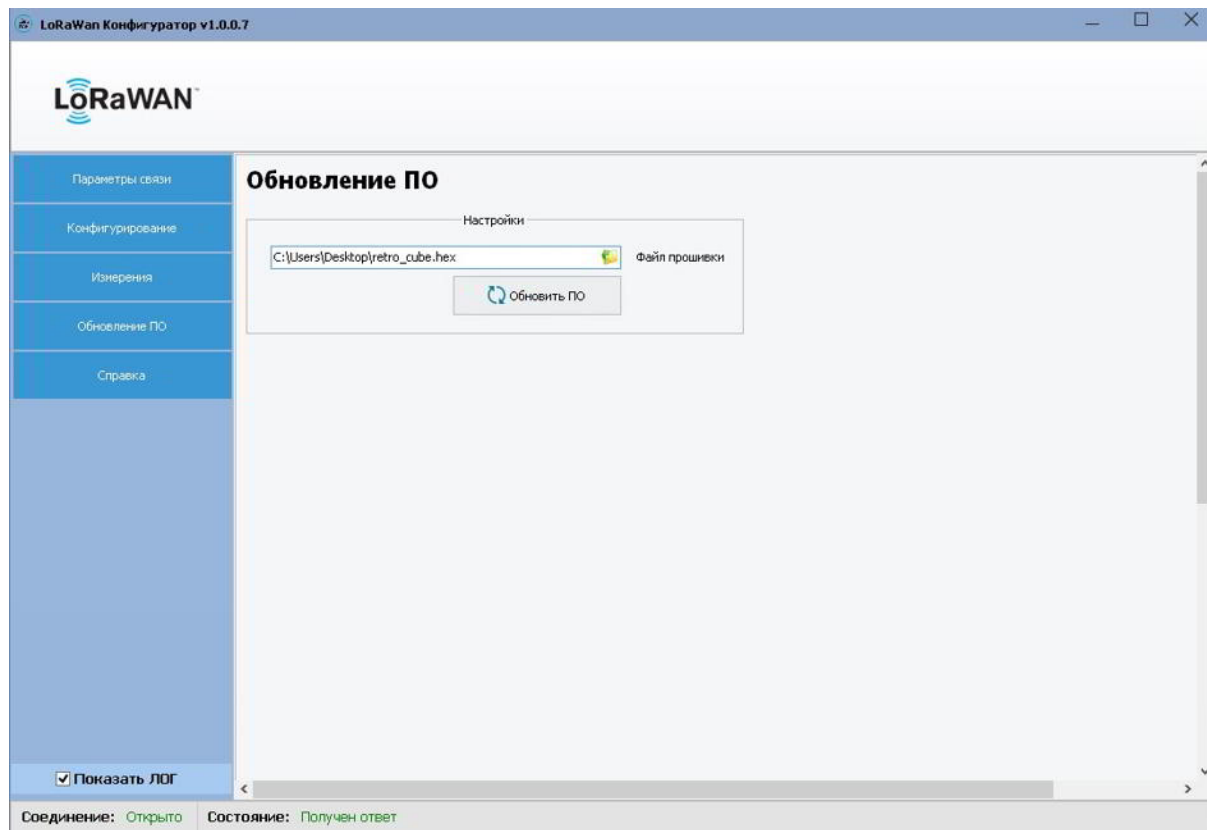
LoRaWan Конфигуратор v1.0.0.7

LoRaWAN

Параметры связи

Конфигурирование

Измерения

Обновление ПО

Справка

Обновление ПО

Настройки

C:\Users\Desktop\retro_cube.hex

Файл прошивки

Обновить ПО

☑ Показать ЛОГ

Соединение: Открыто

Состояние: Получен ответ